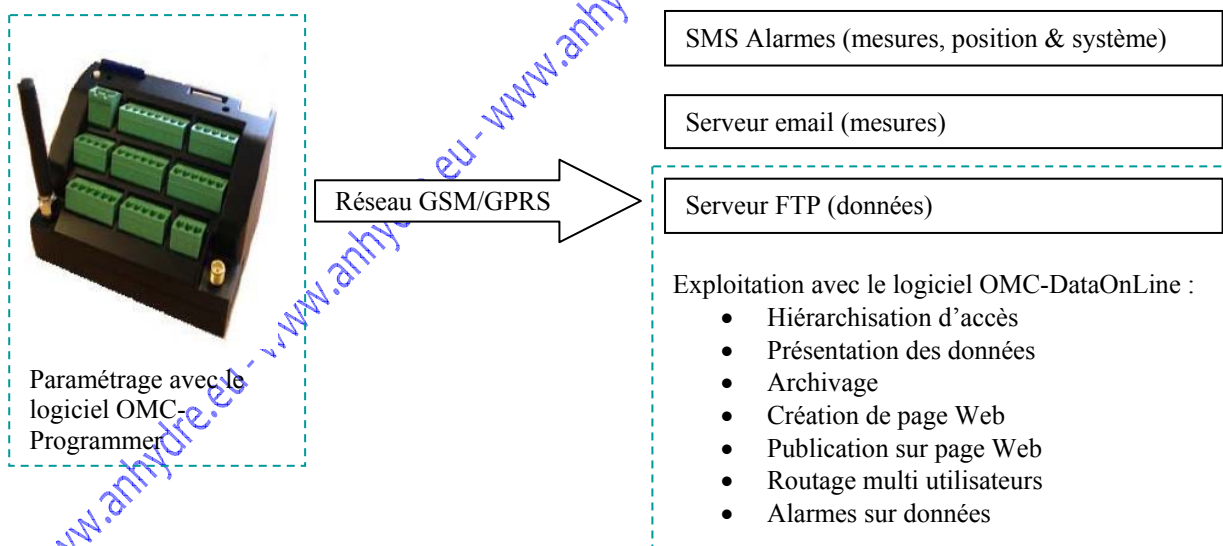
Paramétrage avec le logiciel OMC-Programmer

Réseau GSM/GPRS

SMS Alarmes (mesures, position & système)

Serveur email (mesures)

Serveur FTP (données)

Exploitation avec le logiciel OMC-DataOnLine :
- Hiérarchisation d'accès
- Présentation des données
- Archivage
- Création de page Web
- Publication sur page Web
- Routage multi utilisateurs
- Alarmes sur données

www.anhydre.eu - www.anhydre.eu - www.anhydre.eu - www.anhy